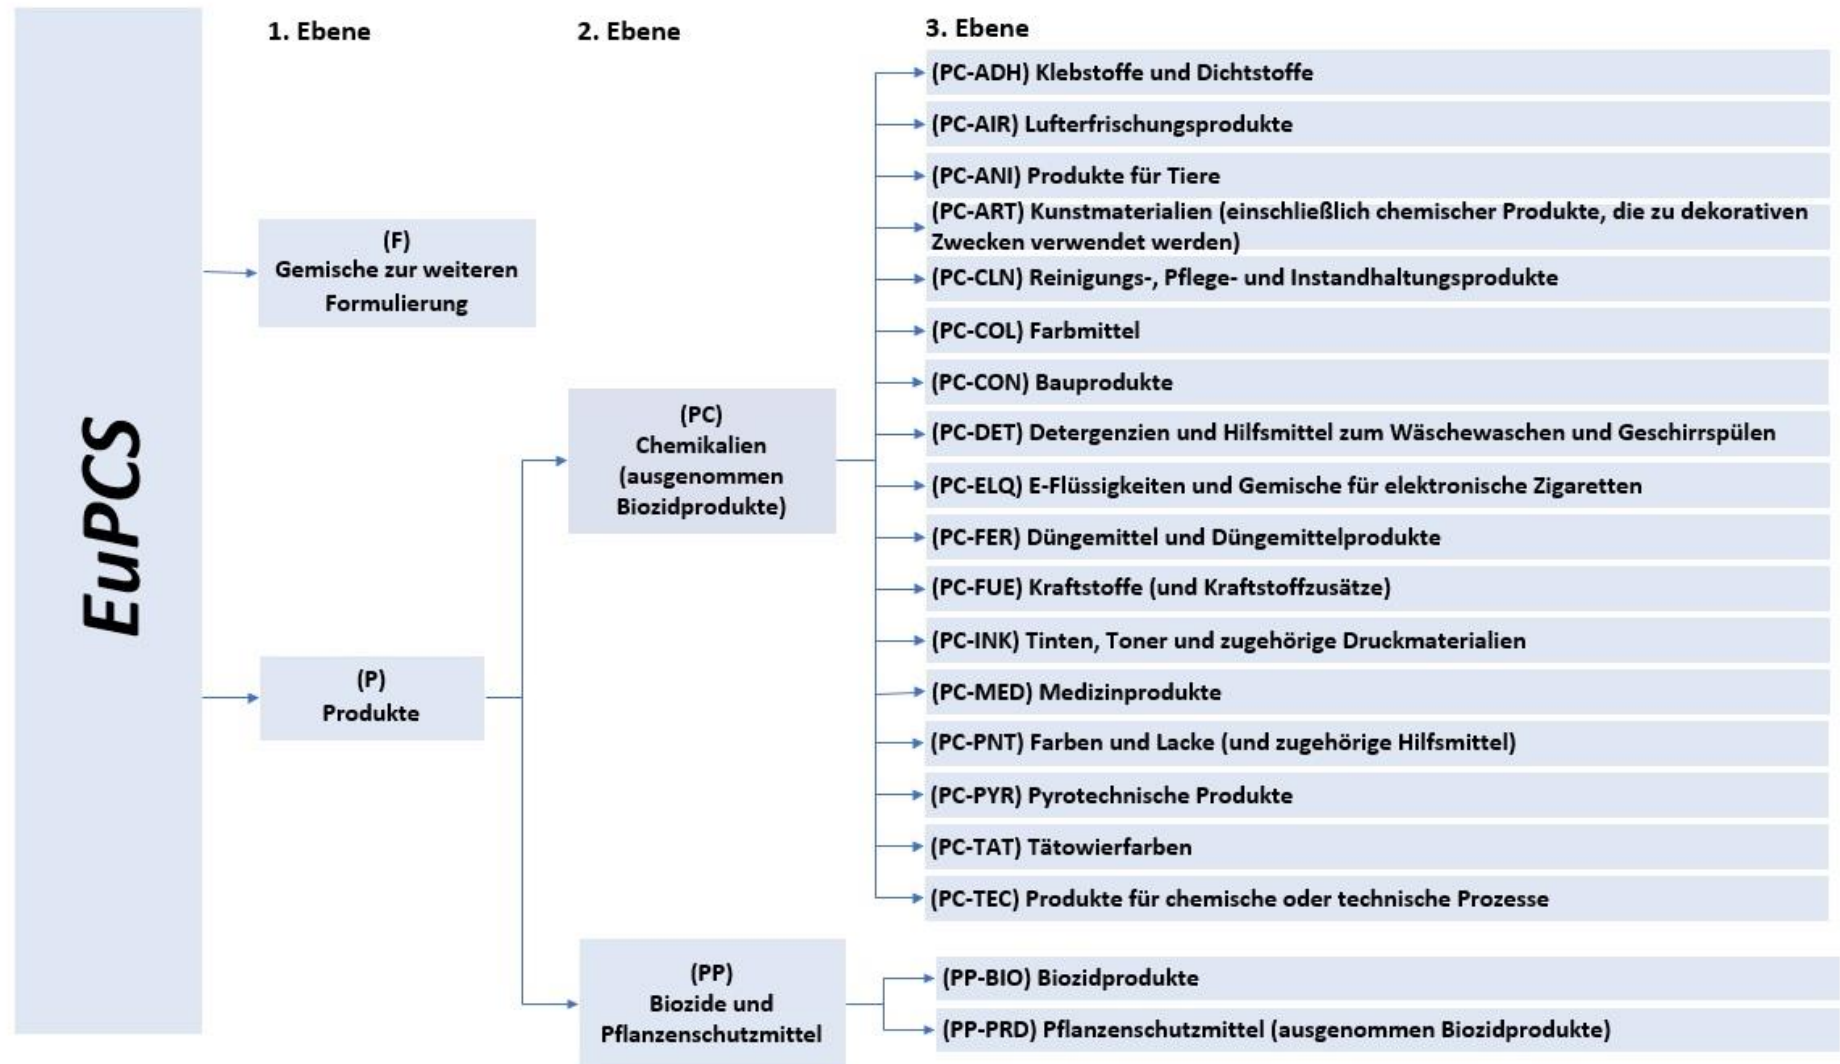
EuPCS

1. Ebene

2. Ebene

3. Ebene

(F)
Gemische zur weiteren Formulierung

(P)
Produkte

(PC)
Chemikalien (ausgenommen Biozidprodukte)

(PP)
Biozide und Pflanzenschutzmittel

(PC-ADH) Klebstoffe und Dichtstoffe

(PC-AIR) Lufterfrischungsprodukte

(PC-ANI) Produkte für Tiere

(PC-ART) Kunstmaterialien (einschließlich chemischer Produkte, die zu dekorativen Zwecken verwendet werden)

(PC-CLN) Reinigungs-, Pflege- und Instandhaltungsprodukte

(PC-COL) Farbmittel

(PC-CON) Bauprodukte

(PC-DET) Detergenzien und Hilfsmittel zum Wäschewaschen und Geschirrspülen

(PC-ELQ) E-Flüssigkeiten und Gemische für elektronische Zigaretten

(PC-FER) Düngemittel und Düngemittelprodukte

(PC-FUE) Kraftstoffe (und Kraftstoffzusätze)

(PC-INK) Tinten, Toner und zugehörige Druckmaterialien

(PC-MED) Medizinprodukte

(PC-PNT) Farben und Lacke (und zugehörige Hilfsmittel)

(PC-PYR) Pyrotechnische Produkte

(PC-TAT) Tätowierfarben

(PC-TEC) Produkte für chemische oder technische Prozesse

(PP-BIO) Biozidprodukte

(PP-PRD) Pflanzenschutzmittel (ausgenommen Biozidprodukte)